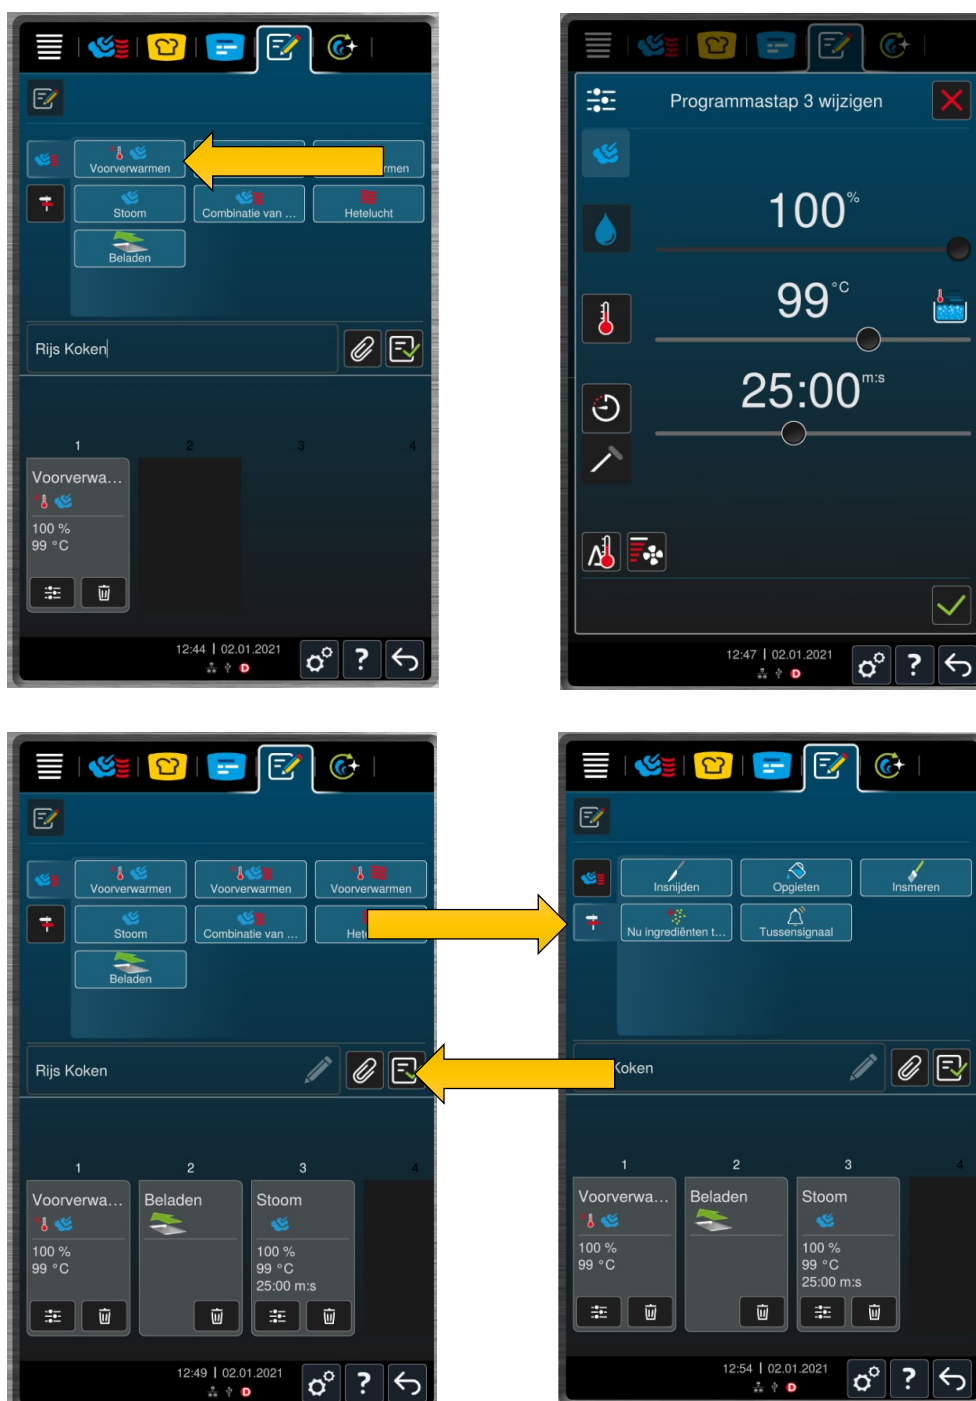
Voorverwarmen
rmen
Stoom
Combinatie van ...
Hetelucht
Beladen
Rijs Koken
1 2 3 4
Voorverwa...
100 %
99 °C
12:44 | 02.01.2021
?

Programmastap 3 wijzigen
100 %
99 °C
25:00 m:s
12:47 | 02.01.2021
?

Voorverwarmen
Voorverwarmen
Voorverwarmen
Stoom
Combinatie van ...
Het
Beladen
Rijs Koken
1 2 3 4
Voorverwa...
100 %
99 °C
Beladen
Stoom
100 %
99 °C
25:00 m:s
12:49 | 02.01.2021
?

Insnijden
Opgieten
Insmeren
Nu ingrediënten t...
Tussensignaal
Koken
1 2 3 4
Voorverwa...
100 %
99 °C
Beladen
Stoom
100 %
99 °C
25:00 m:s
12:54 | 02.01.2021
?